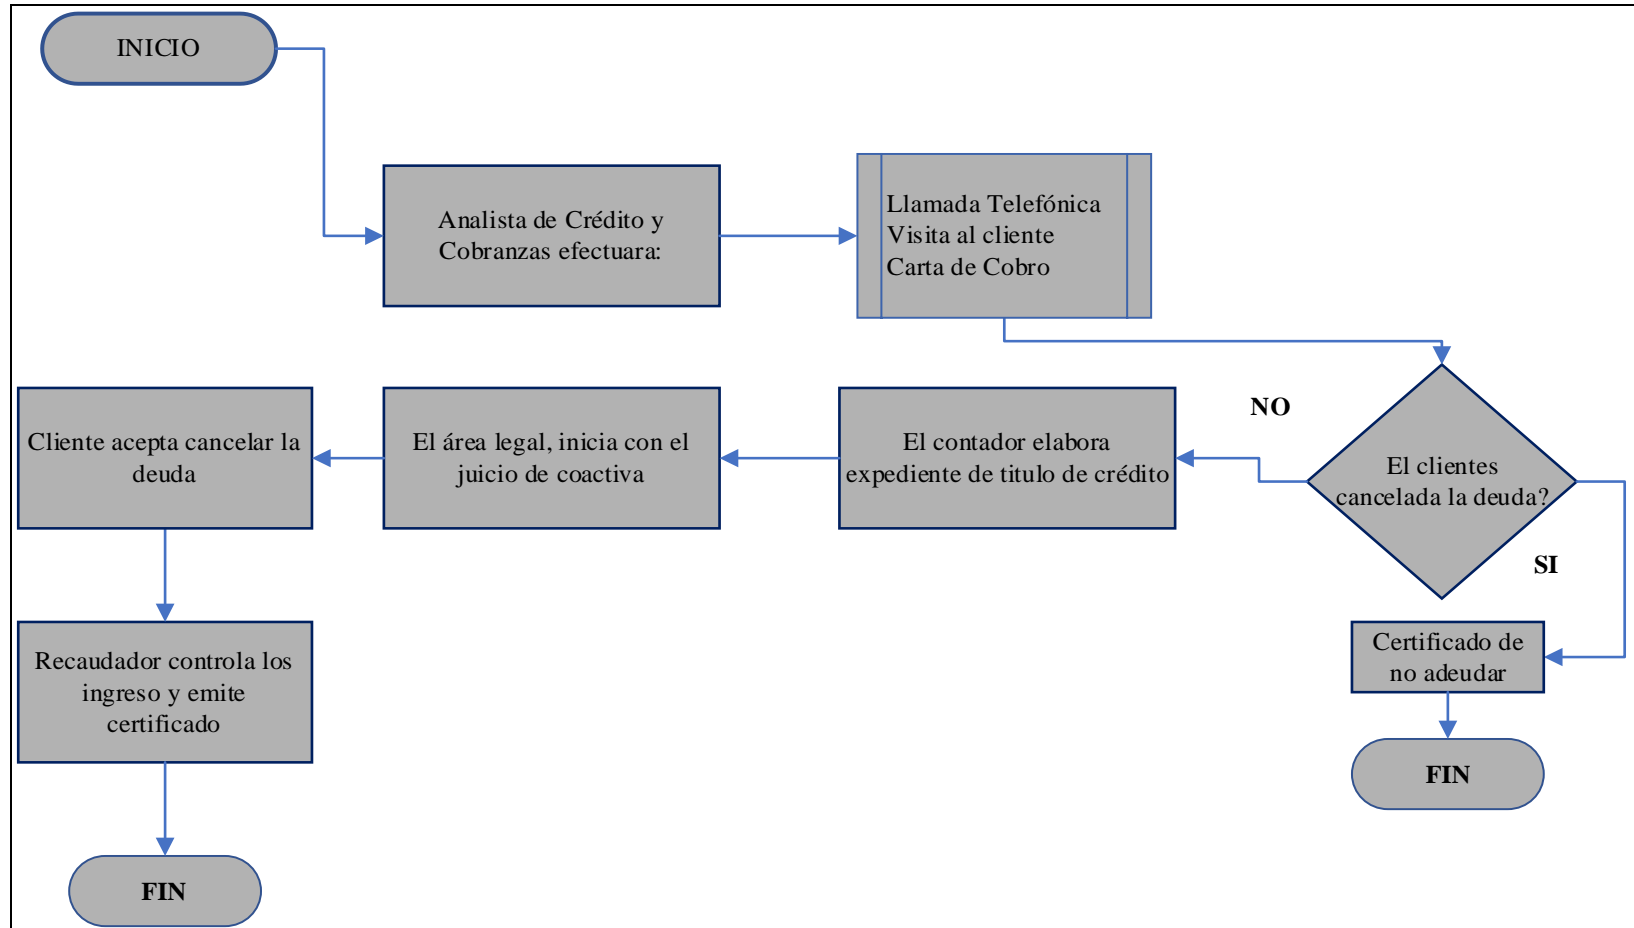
INICIO

Analista de Crédito y Cobranzas efectuara:

Llamada Telefónica
Visita al cliente
Carta de Cobro

NO

El clientes cancelada la deuda?

SI

El contador elabora expediente de titulo de crédito

El área legal, inicia con el juicio de coactiva

Cliente acepta cancelar la deuda

Recaudador controla los ingreso y emite certificado

FIN

Certificado de no adeudar

FIN